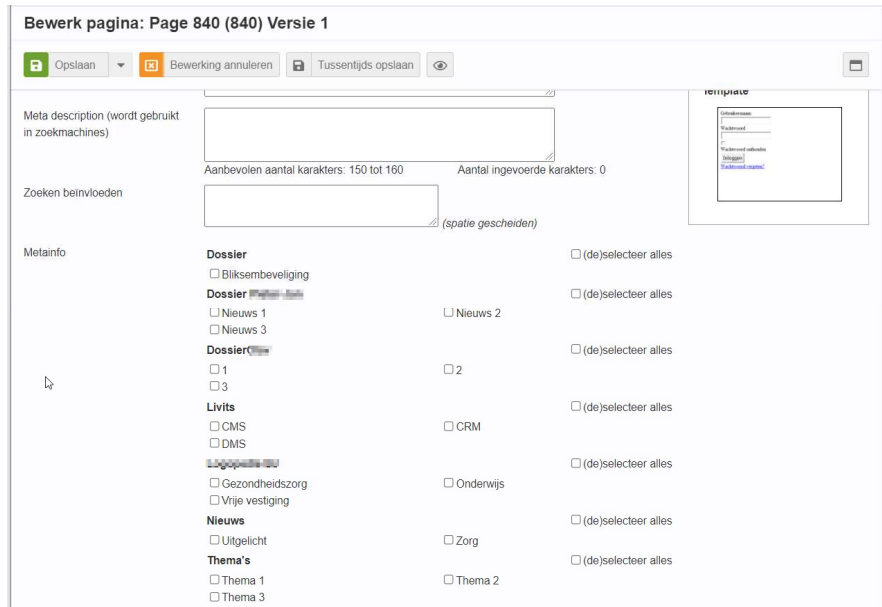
Bewerk pagina: Page 840 (840) Versie 1

Opslaan | Bewerking annuleren | Tussentijds opslaan

Template

Gebruikersnaam
Wachtwoord
Wachtwoord onthouden
Inloggen
Wachtwoord vergeten?

Meta description (wordt gebruikt in zoekmachines)

Aanbevolen aantal karakters: 150 tot 160 Aantal ingevoerde karakters: 0

Zoeken beïnvloeden

(spatie gescheiden)

Metainfo

Dossier
(de)selecteer alles
☐ Bliksembeveiliging

Dossier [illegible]
(de)selecteer alles
☐ Nieuws 1 ☐ Nieuws 2
☐ Nieuws 3

Dossier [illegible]
(de)selecteer alles
☐ 1 ☐ 2
☐ 3

Livits
(de)selecteer alles
☐ CMS ☐ CRM
☐ DMS

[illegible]
(de)selecteer alles
☐ Gezondheidszorg ☐ Onderwijs
☐ Vrije vestiging

Nieuws
(de)selecteer alles
☐ Uitgelicht ☐ Zorg

Thema's
(de)selecteer alles
☐ Thema 1 ☐ Thema 2
☐ Thema 3